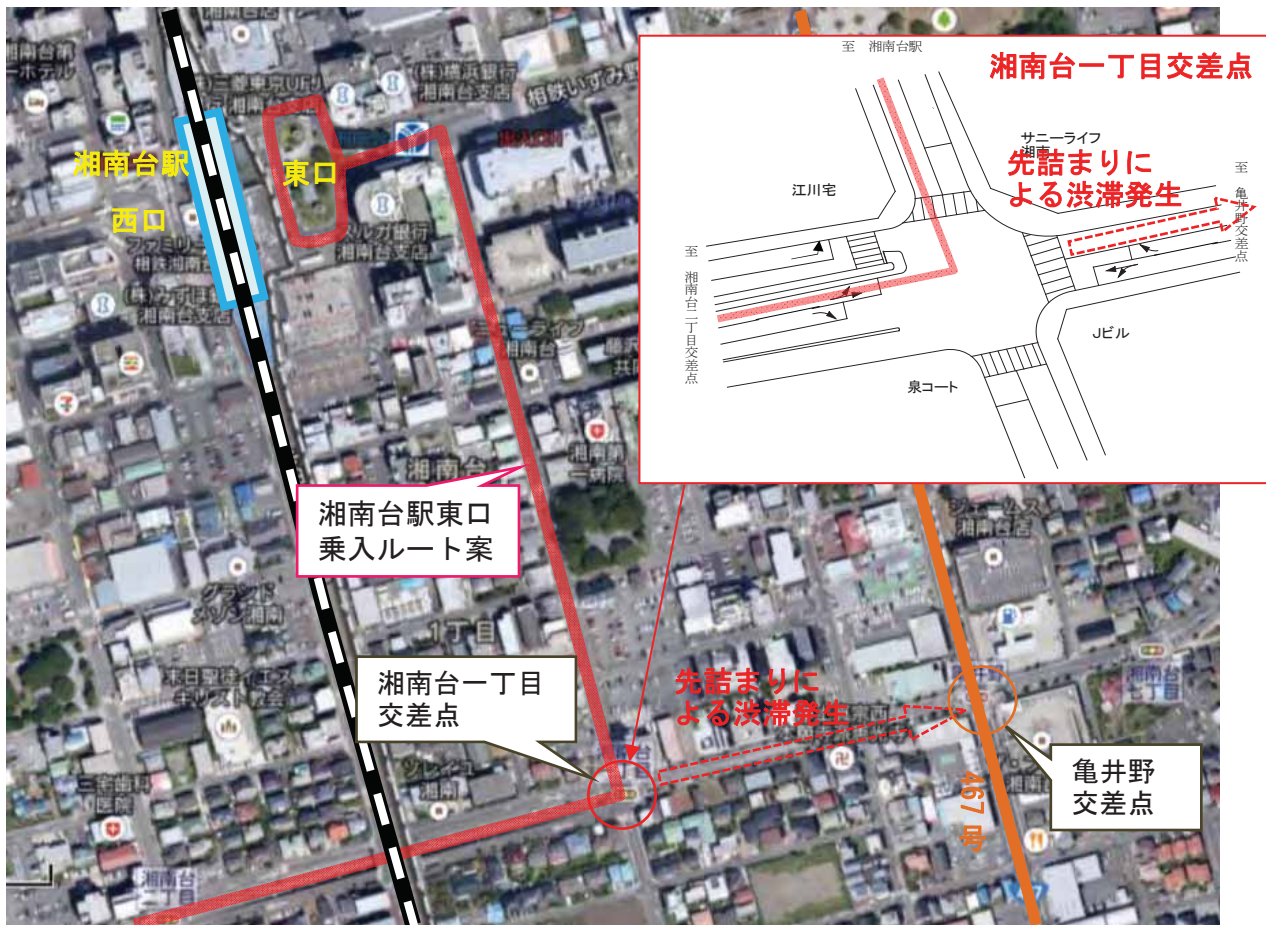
至　湘南台駅

湘南台一丁目交差点

サニーライフ湘南

先詰まりによる渋滞発生

至亀井野交差点

江川宅

至湘南台二丁目交差点

Jビル

泉コート

湘南台駅

西口

東口

(株)横浜銀行 湘南台支店

相鉄いずみ野線

スルガ銀行 湘南台支店

(株)みずほ銀行 湘南台支店

湘南台駅東口乗入ルート案

湘南台一丁目交差点

先詰まりによる渋滞発生

亀井野交差点

467号

1丁目

湘南台

サニーライフ湘南台

グランドメゾン湘南

ファミリーマート

二宮歯科医院